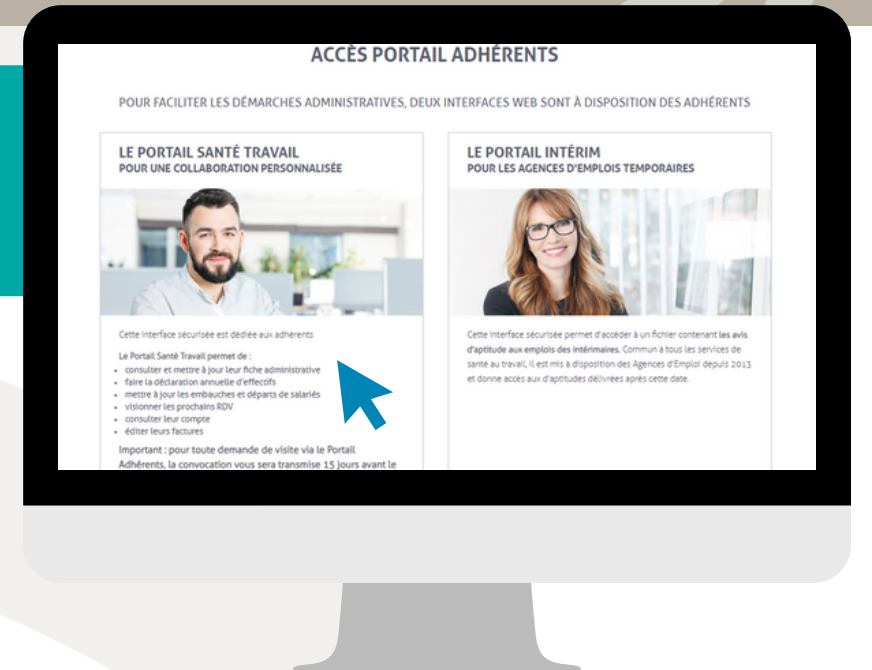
ACCÈS PORTAIL ADHÉRENTS

POUR FACILITER LES DÉMARCHES ADMINISTRATIVES, DEUX INTERFACES WEB SONT À DISPOSITION DES ADHÉRENTS

LE PORTAIL SANTÉ TRAVAIL
POUR UNE COLLABORATION PERSONNALISÉE

Cette interface sécurisée est dédiée aux adhérents

Le Portail Santé Travail permet de :
- consulter et mettre à jour leur fiche administrative
- faire la déclaration annuelle d'effectifs
- mettre à jour les embauches et départs de salariés
- visionner les prochains RDV
- consulter leur compte
- éditer leurs factures

Important : pour toute demande de visite via le Portail Adhérents, la convocation vous sera transmise 15 jours avant le

LE PORTAIL INTÉRIM
POUR LES AGENCES D'EMPLOIS TEMPORAIRES

Cette interface sécurisée permet d'accéder à un fichier contenant les avis d'aptitude aux emplois des intérimaires. Commun à tous les services de santé au travail, il est mis à disposition des Agences d'Emploi depuis 2013 et donne accès aux d'aptitudes délivrées après cette date.